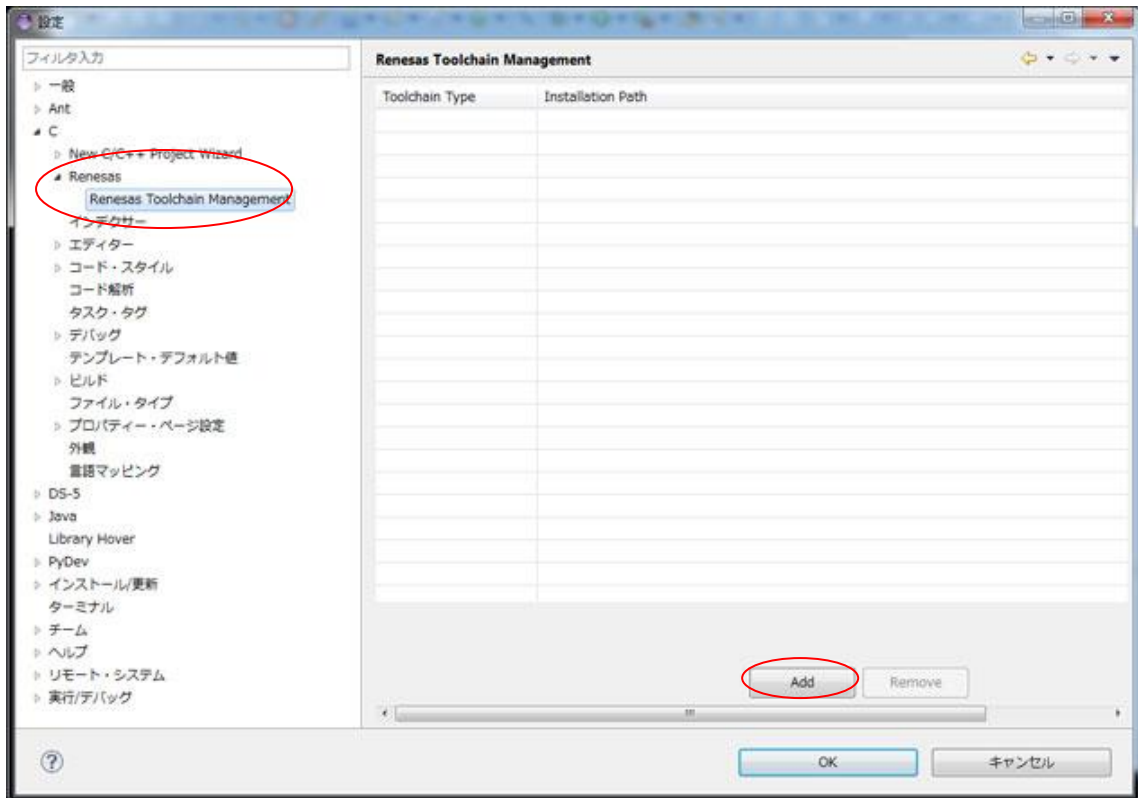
設定

フィルタ入力

一般
Ant
C
New C/C++ Project Wizard
Renesas
Renesas Toolchain Management
インデクサー
エディター
コード・スタイル
コード解析
タスク・タグ
デバッグ
テンプレート・デフォルト値
ビルド
ファイル・タイプ
プロパティー・ページ設定
外観
言語マッピング
DS-5
Java
Library Hover
PyDev
インストール/更新
ターミナル
チーム
ヘルプ
リモート・システム
実行/デバッグ

Renesas Toolchain Management

| Toolchain Type | Installation Path |
|---|---|

Add
Remove

OK
キャンセル